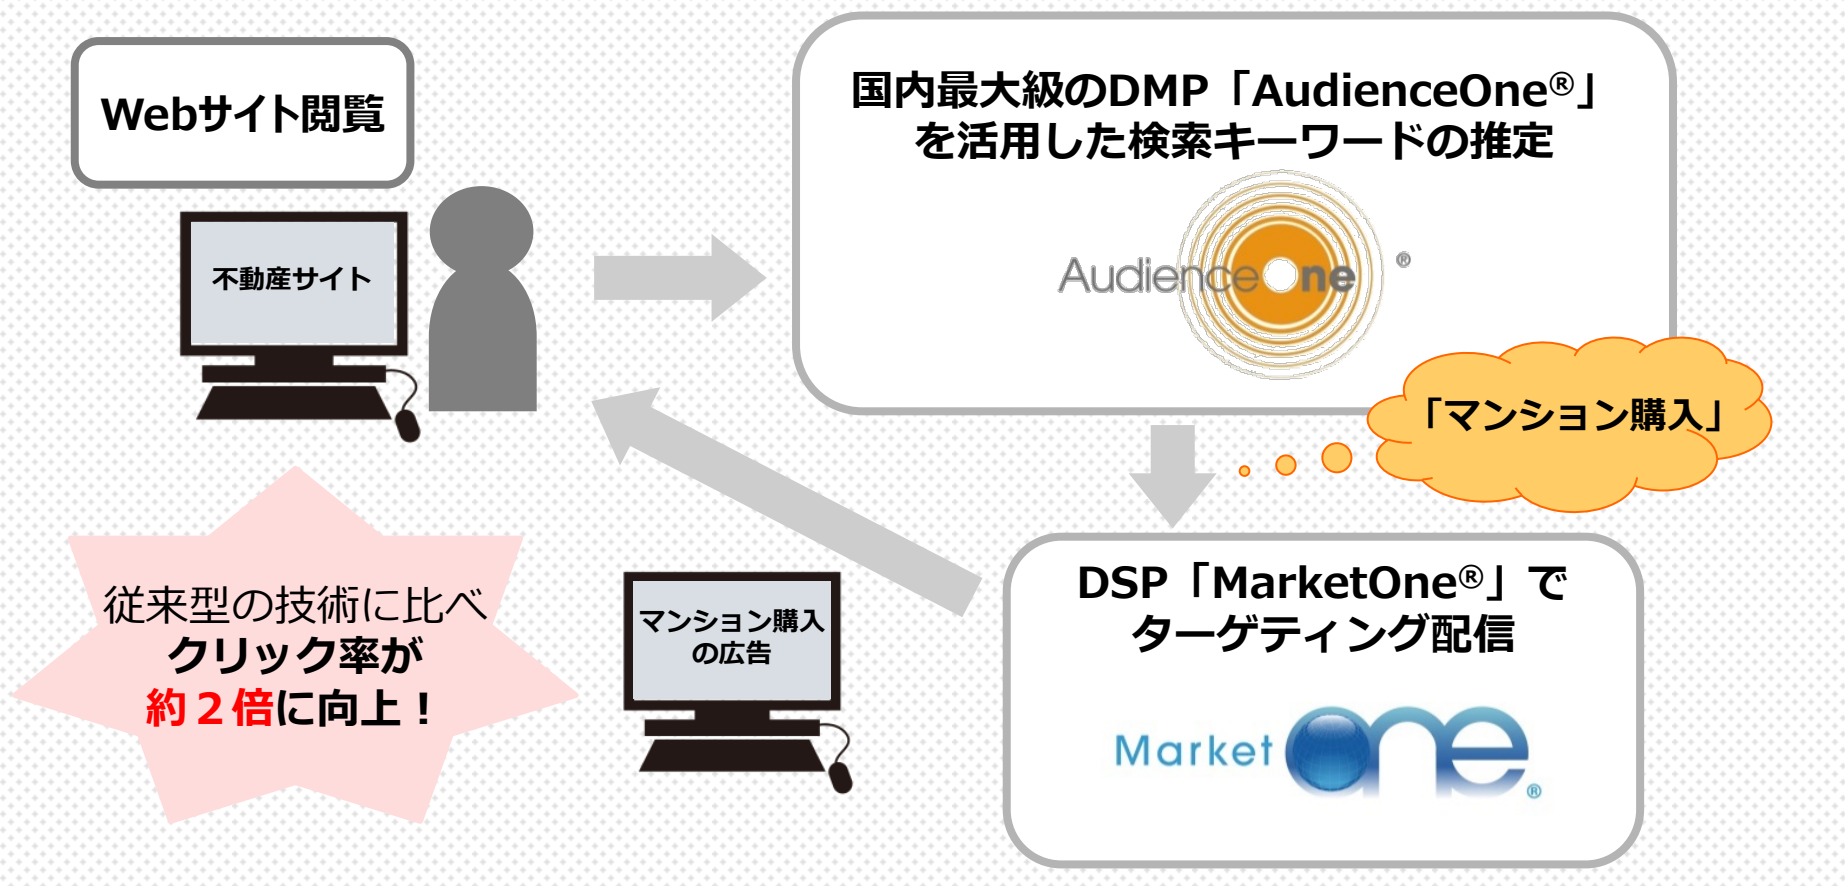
Webサイト閲覧

不動産サイト

国内最大級のDMP「AudienceOne®」を活用した検索キーワードの推定

AudienceOne ®

「マンション購入」

DSP「MarketOne®」でターゲティング配信

MarketOne ®

マンション購入の広告

従来型の技術に比べ
クリック率が
約２倍に向上！